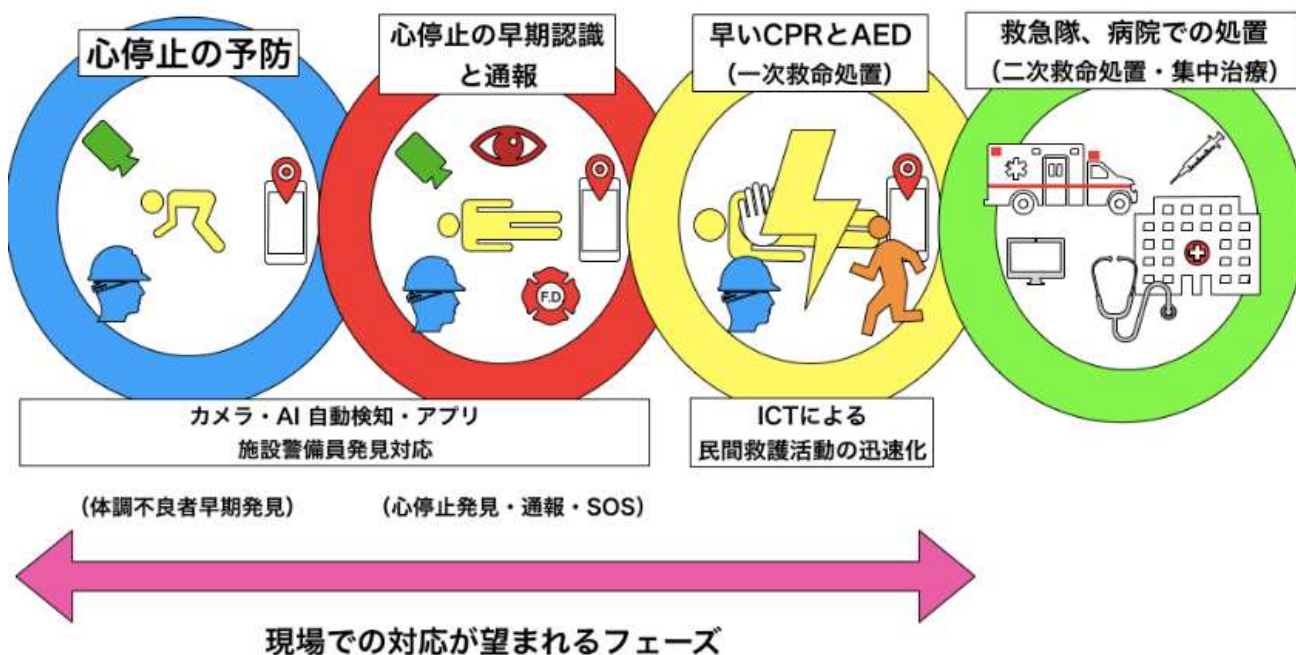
心停止の予防

心停止の早期認識と通報

早いCPRとAED
(一次救命処置)

救急隊、病院での処置
(二次救命処置・集中治療)

F.D

カメラ・AI 自動検知・アプリ
施設警備員発見対応

ICTによる
民間救護活動の迅速化

(体調不良者早期発見)

(心停止発見・通報・SOS)

現場での対応が望まれるフェーズ